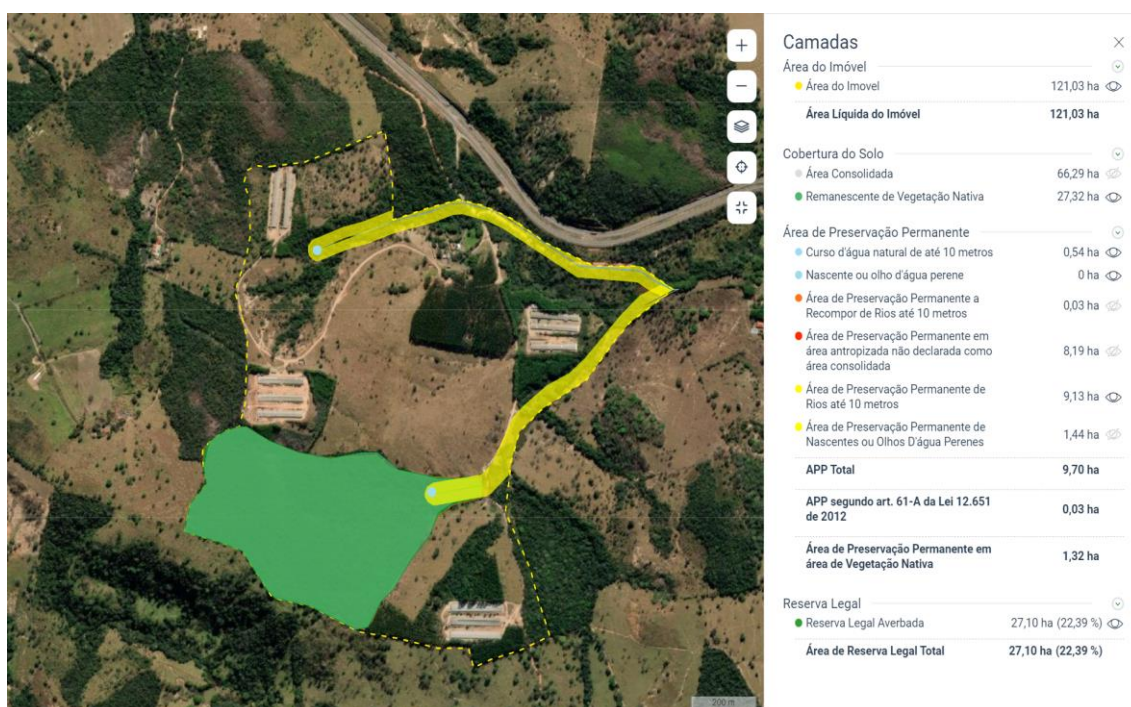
+
−

Camadas
×

Área do Imóvel
Área do Imovel 121,03 ha
Área Líquida do Imóvel 121,03 ha

Cobertura do Solo
Área Consolidada 66,29 ha
Remanescente de Vegetação Nativa 27,32 ha

Área de Preservação Permanente
Curso d'água natural de até 10 metros 0,54 ha
Nascente ou olho d'água perene 0 ha
Área de Preservação Permanente a Recompor de Rios até 10 metros 0,03 ha
Área de Preservação Permanente em área antropizada não declarada como área consolidada 8,19 ha
Área de Preservação Permanente de Rios até 10 metros 9,13 ha
Área de Preservação Permanente de Nascentes ou Olhos D'água Perenes 1,44 ha
APP Total 9,70 ha
APP segundo art. 61-A da Lei 12.651 de 2012 0,03 ha
Área de Preservação Permanente em área de Vegetação Nativa 1,32 ha

Reserva Legal
Reserva Legal Averbada 27,10 ha (22,39 %)
Área de Reserva Legal Total 27,10 ha (22,39 %)

200 m